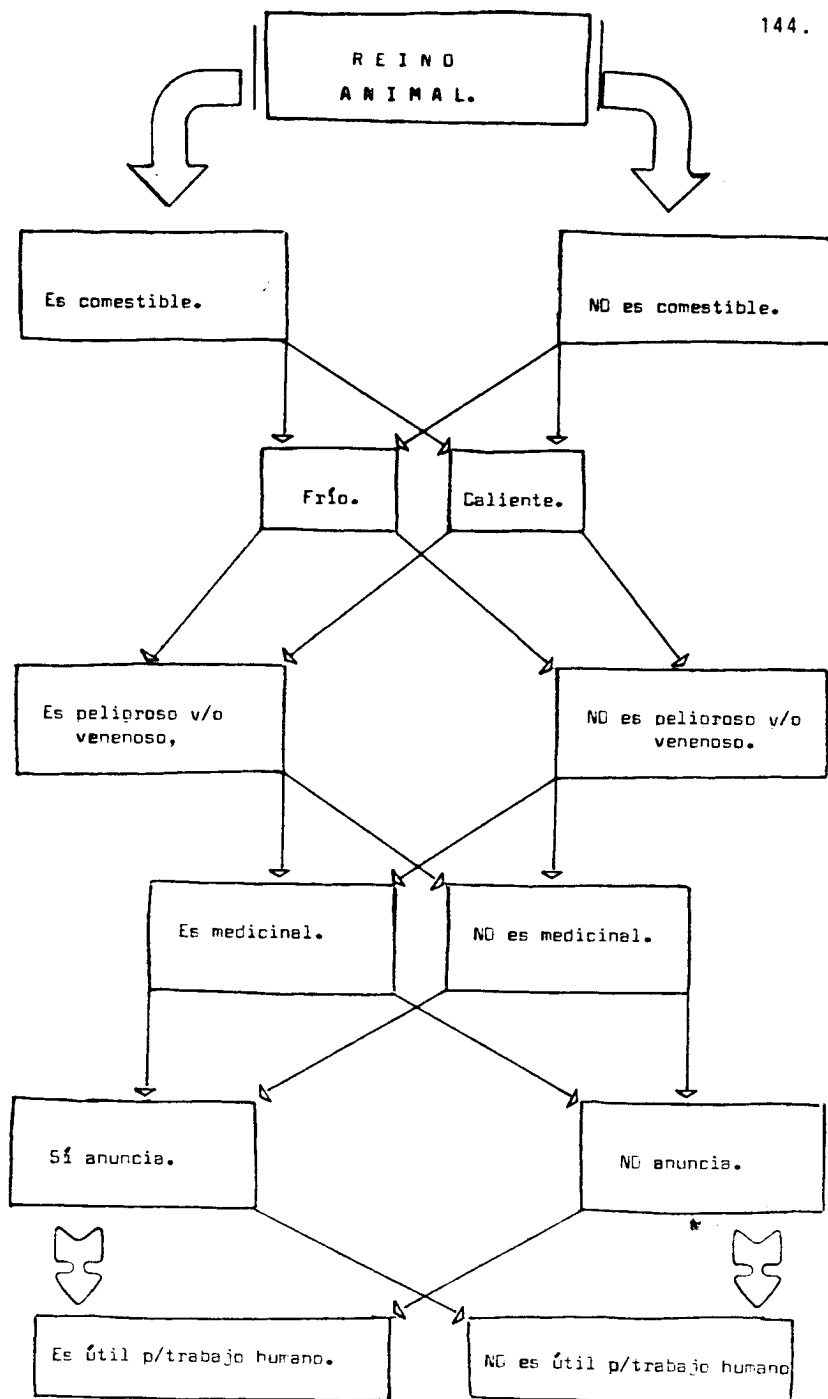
144.

REINO ANIMAL.

Es comestible.

NO es comestible.

Frío.

Caliente.

Es peligroso y/o venenoso,

NO es peligroso y/o venenoso.

Es medicinal.

NO es medicinal.

Sí anuncia.

NO anuncia.

Es útil p/trabajo humano.

NO es útil p/trabajo humano